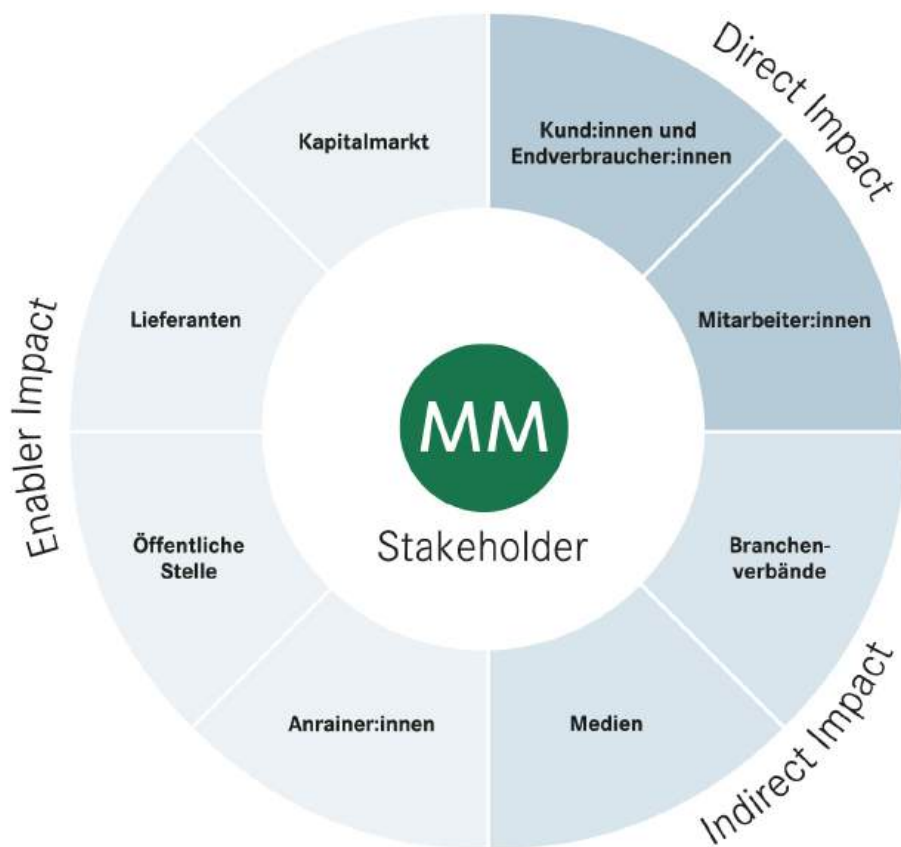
Direct Impact

Kapitalmarkt

Kund:innen und Endverbraucher:innen

Mitarbeiter:innen

Enabler Impact

Lieferanten

MM

Stakeholder

Öffentliche Stelle

Branchenverbände

Anrainer:innen

Medien

Indirect Impact